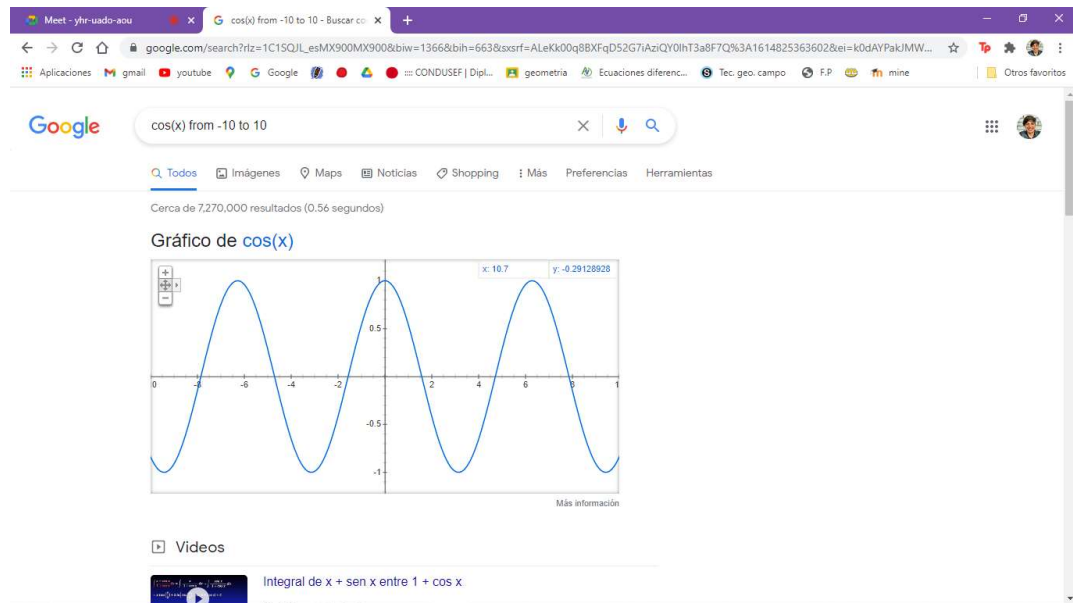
Meet - yhr-uado-aou
cos(x) from -10 to 10 - Buscar co
google.com/search?rlz=1C1SQJL_esMX900MX900&biw=1366&bih=663&sxsrf=ALeKk00q8BXFqD52G7iAziQY0lhT3a8F7Q%3A1614825363602&ei=k0dAYPakJMW...
Aplicaciones gmail youtube Google ::: CONDUSEF | Dipl... geometria Ecuaciones diferenc... Tec. geo. campo F.P mine Otros favoritos

Google
cos(x) from -10 to 10

Todos Imágenes Maps Noticias Shopping Más Preferencias Herramientas

Cerca de 7,270,000 resultados (0.56 segundos)

Gráfico de cos(x)

x: 10.7 y: -0.29128928

1
0.5
-0.5
-1
0 -8 -6 -4 -2 2 4 6 8 1

Más información

Videos

Integral de x + sen x entre 1 + cos x